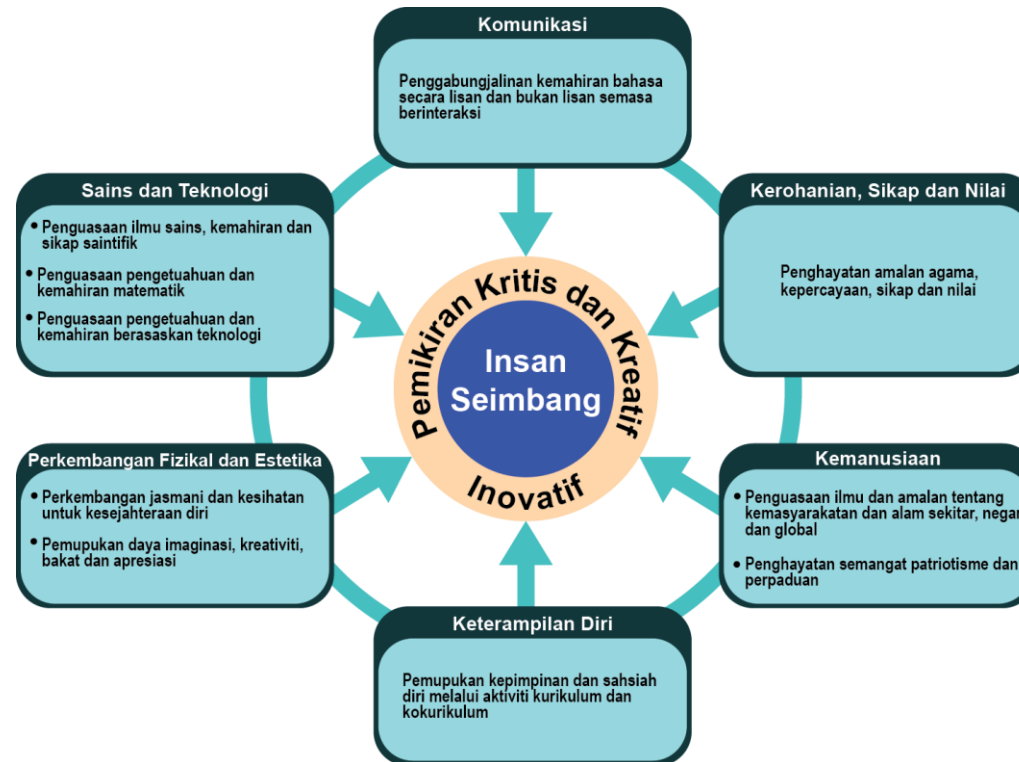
Komunikasi

Penggabungjalinan kemahiran bahasa secara lisan dan bukan lisan semasa berinteraksi

Sains dan Teknologi

• Penguasaan ilmu sains, kemahiran dan sikap saintifik

• Penguasaan pengetuahuan dan kemahiran matematik

• Penguasaan pengetuahuan dan kemahiran berasaskan teknologi

Kerohanian, Sikap dan Nilai

Penghayatan amalan agama, kepercayaan, sikap dan nilai

Pemikiran Kritis dan Kreatif

Insan Seimbang

Inovatif

Perkembangan Fizikal dan Estetika

• Perkembangan jasmani dan kesihatan untuk kesejahteraan diri

• Pemupukan daya imaginasi, kreativiti, bakat dan apresiasi

Kemanusiaan

• Penguasaan ilmu dan amalan tentang kemasyarakatan dan alam sekitar, negar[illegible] dan global

• Penghayatan semangat patriotisme dan perpaduan

Keterampilan Diri

Pemupukan kepimpinan dan sahsiah diri melalui aktiviti kurikulum dan kokurikulum